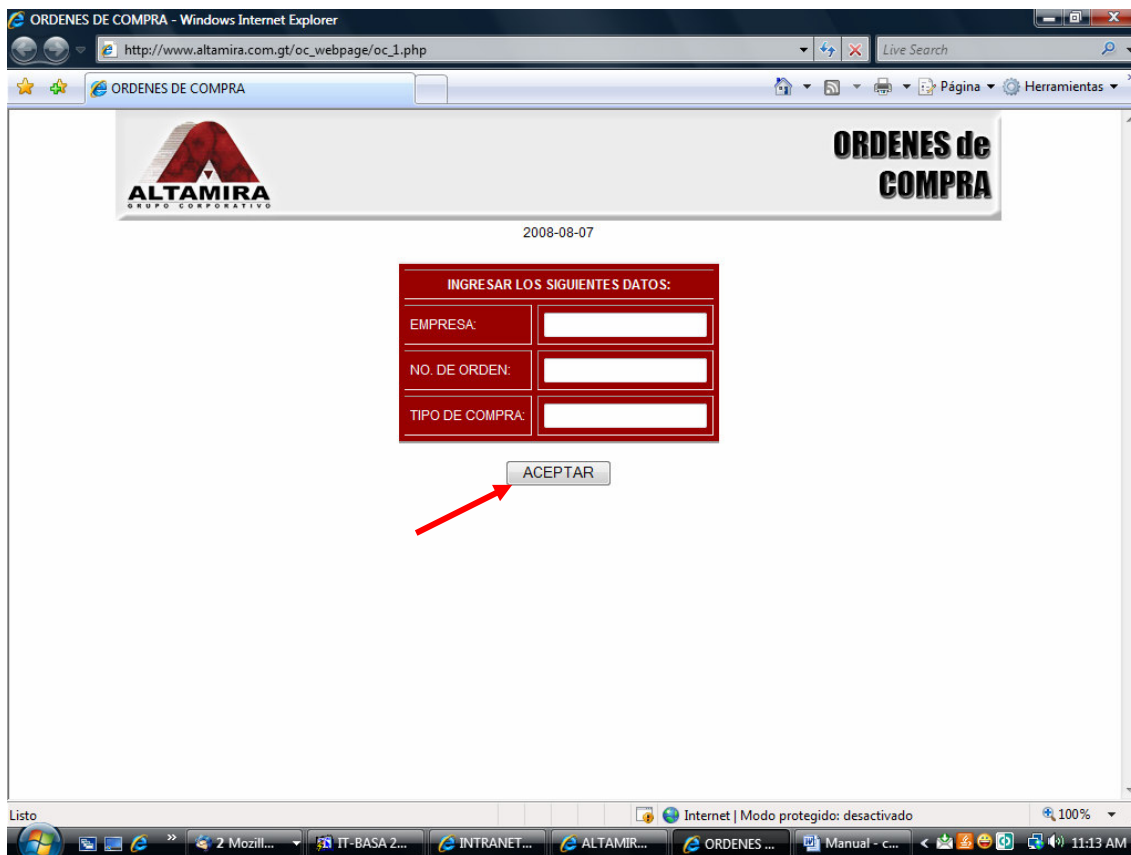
ORDENES DE COMPRA - Windows Internet Explorer

http://www.altamira.com.gt/oc_webpage/oc_1.php

Live Search

ORDENES DE COMPRA

Página ▾ Herramientas ▾

ALTAMIRA
GRUPO CORPORATIVO

ORDENES de COMPRA

2008-08-07

| INGRESAR LOS SIGUIENTES DATOS: | |
|---|---|
| EMPRESA: | |
| NO. DE ORDEN: | |
| TIPO DE COMPRA: | |

ACEPTAR

Listo

Internet | Modo protegido: desactivado

100%

2 Mozill... IT-BASA 2... INTRANET... ALTAMIR... ORDENES ... Manual - c... 11:13 AM